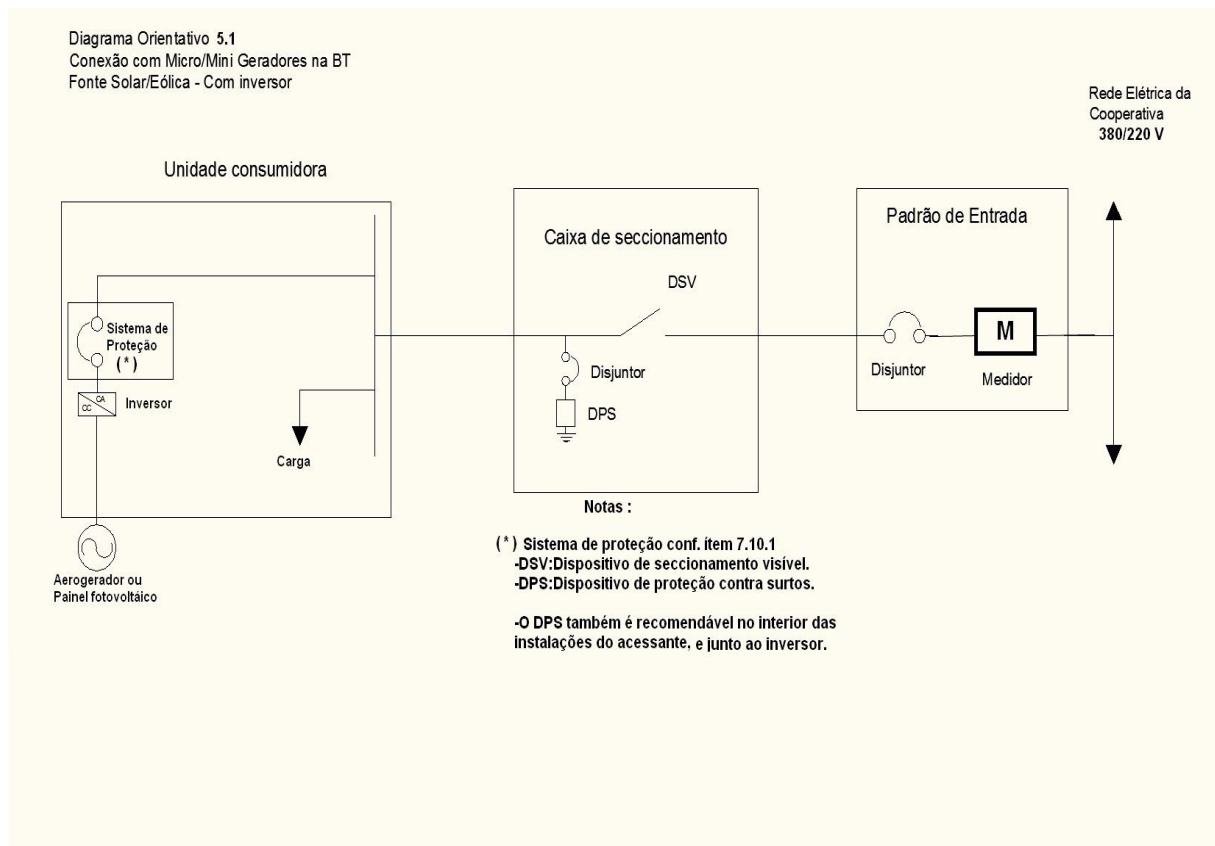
Diagrama Orientativo 5.1
Conexão com Micro/Mini Geradores na BT
Fonte Solar/Eólica - Com inversor

Rede Elétrica da Cooperativa
380/220 V

Unidade consumidora

Sistema de Proteção
(*)

CA
CC
Inversor

Carga

Aerogerador ou Painel fotovoltáico

Caixa de seccionamento

DSV

Disjuntor

DPS

Padrão de Entrada

M

Disjuntor

Medidor

Notas :

(*) Sistema de proteção conf. ítem 7.10.1
-DSV:Dispositivo de seccionamento visível.
-DPS:Dispositivo de proteção contra surtos.

-O DPS também é recomendável no interior das instalações do acessante, e junto ao inversor.